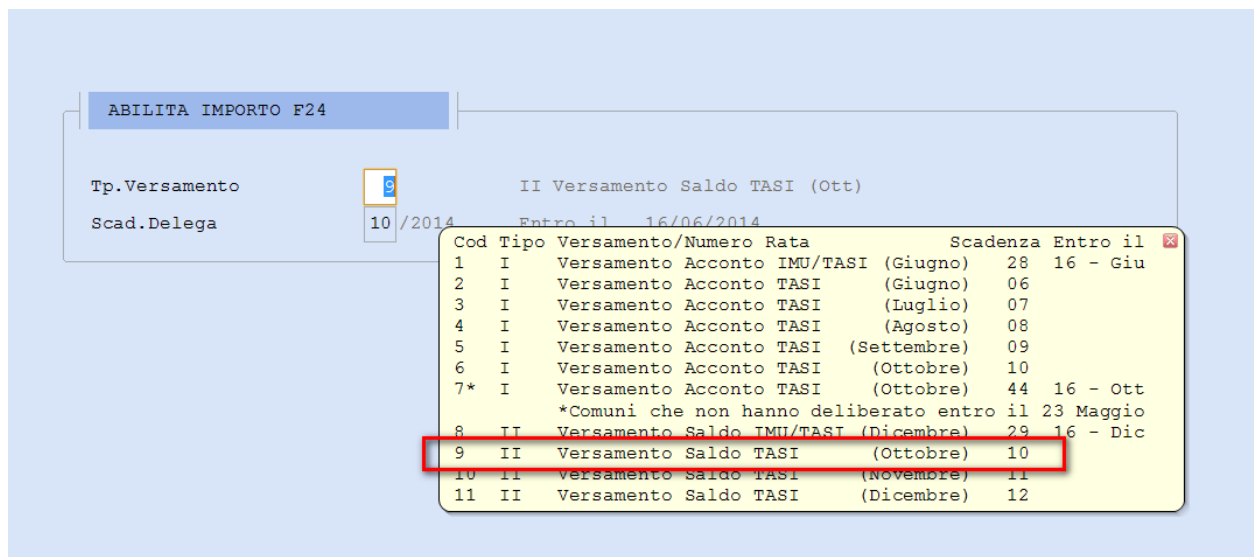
ABILITA IMPORTO F24

Tp.Versamento 9 II Versamento Saldo TASI (Ott)

Scad.Delega 10 /2014 Entro il 16/06/2014

| Cod | Tipo | Versamento/Numero Rata | Scadenza | Entro il |
|---|---|---|---|---|
| 1 | I | Versamento Acconto IMU/TASI (Giugno) | 28 | 16 - Giu |
| 2 | I | Versamento Acconto TASI (Giugno) | 06 | |
| 3 | I | Versamento Acconto TASI (Luglio) | 07 | |
| 4 | I | Versamento Acconto TASI (Agosto) | 08 | |
| 5 | I | Versamento Acconto TASI (Settembre) | 09 | |
| 6 | I | Versamento Acconto TASI (Ottobre) | 10 | |
| 7* | I | Versamento Acconto TASI (Ottobre) | 44 | 16 - Ott |
| | | *Comuni che non hanno deliberato entro il 23 Maggio | | |
| 8 | II | Versamento Saldo IMU/TASI (Dicembre) | 29 | 16 - Dic |
| 9 | II | Versamento Saldo TASI (Ottobre) | 10 | |
| 10 | II | Versamento Saldo TASI (Novembre) | 11 | |
| 11 | II | Versamento Saldo TASI (Dicembre) | 12 | |